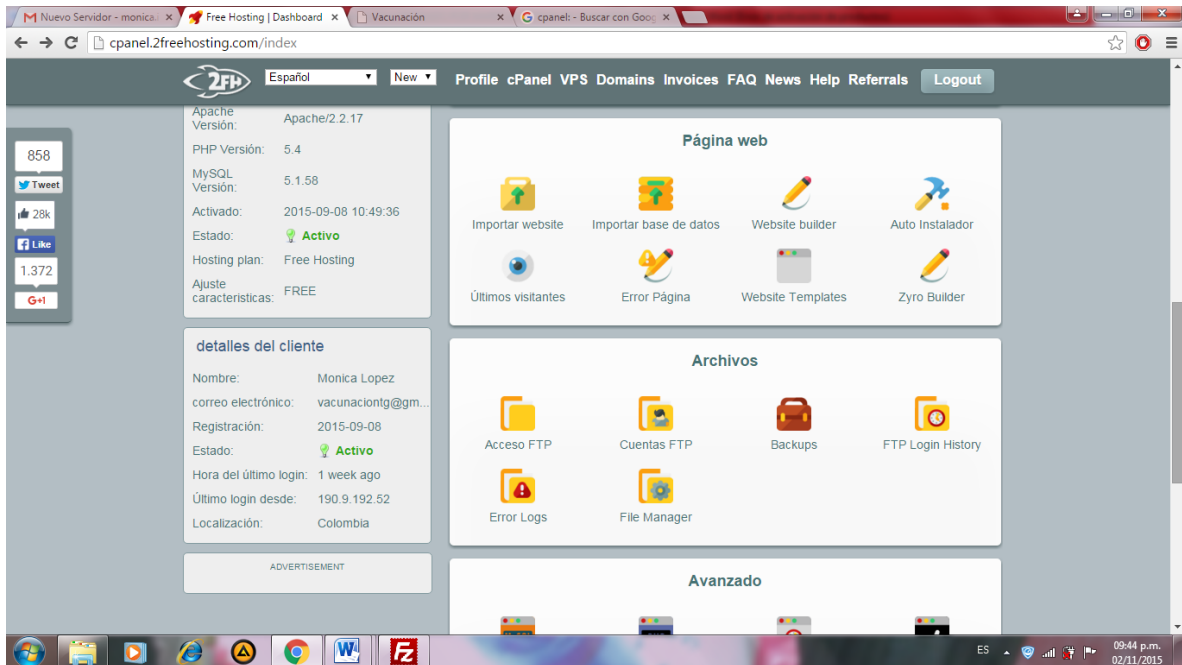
Nuevo Servidor - monica ×
Free Hosting | Dashboard ×
Vacunación ×
cpanel: - Buscar con Goog ×

cpanel.2freehosting.com/index

2FH
Español
New
Profile cPanel VPS Domains Invoices FAQ News Help Referrals Logout

858
Tweet
28k
Like
1.372
G+1

| | |
|---|---|
| Apache Versión: | Apache/2.2.17 |
| PHP Versión: | 5.4 |
| MySQL Versión: | 5.1.58 |
| Activado: | 2015-09-08 10:49:36 |
| Estado: | Activo |
| Hosting plan: | Free Hosting |
| Ajuste caracteristicas: | FREE |

detalles del cliente

| | |
|---|---|
| Nombre: | Monica Lopez |
| correo electrónico: | vacunaciontg@gm... |
| Registración: | 2015-09-08 |
| Estado: | Activo |
| Hora del último login: | 1 week ago |
| Último login desde: | 190.9.192.52 |
| Localización: | Colombia |

ADVERTISEMENT

Página web
Importar website
Importar base de datos
Website builder
Auto Instalador
Últimos visitantes
Error Página
Website Templates
Zyro Builder

Archivos
Acceso FTP
Cuentas FTP
Backups
FTP Login History
Error Logs
File Manager

Avanzado

ES
09:44 p.m.
02/11/2015